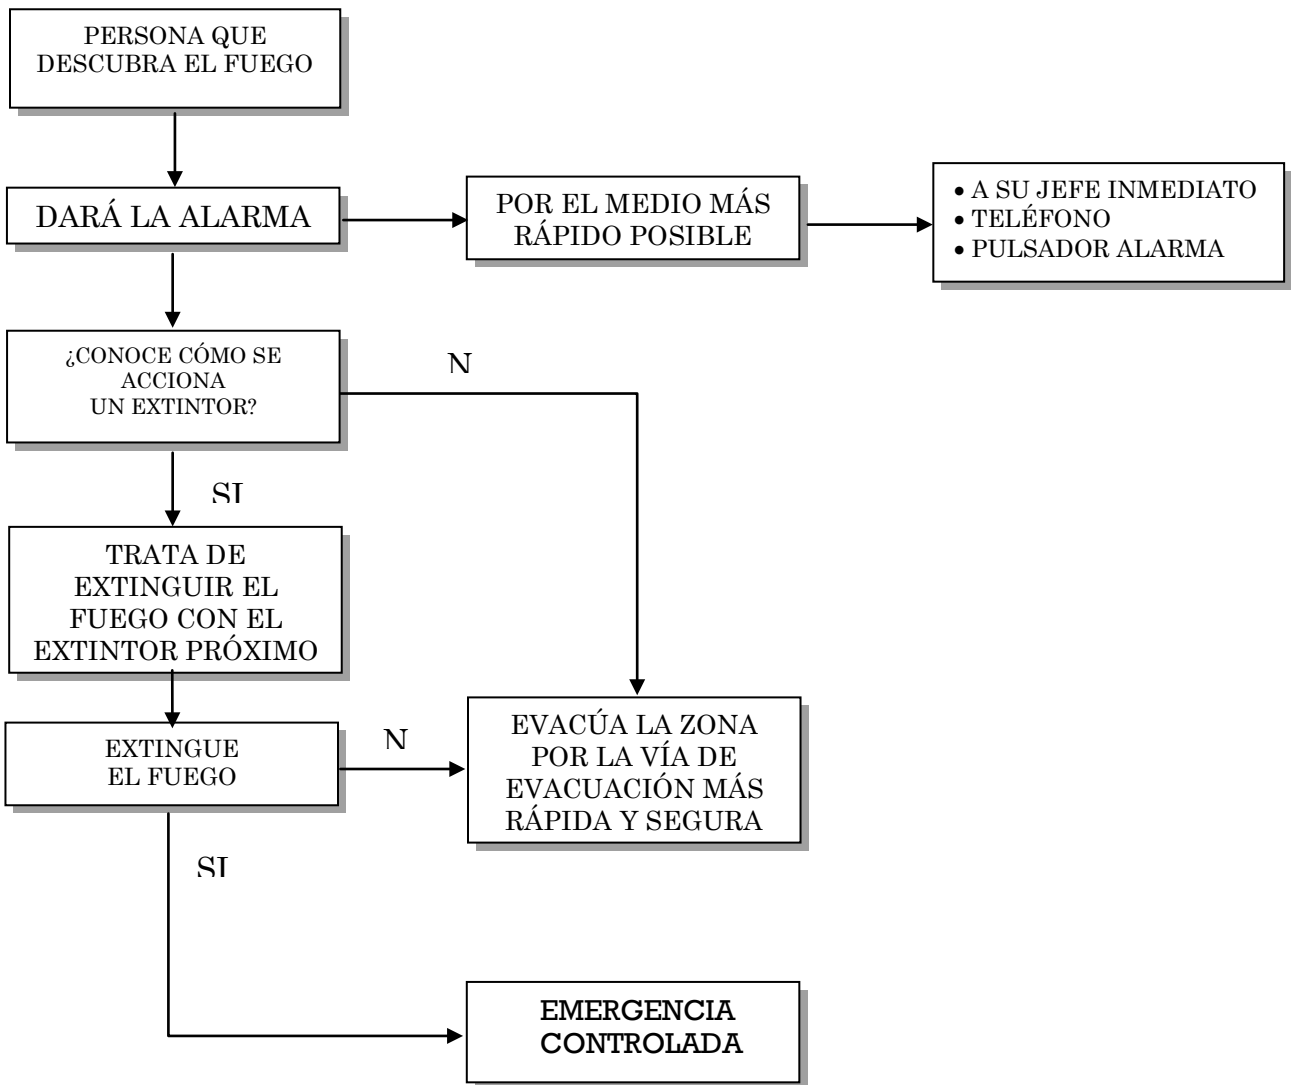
PERSONA QUE DESCUBRA EL FUEGO

DARÁ LA ALARMA

POR EL MEDIO MÁS RÁPIDO POSIBLE

• A SU JEFE INMEDIATO
• TELÉFONO
• PULSADOR ALARMA

¿CONOCE CÓMO SE ACCIONA UN EXTINTOR?

N

SI

TRATA DE EXTINGUIR EL FUEGO CON EL EXTINTOR PRÓXIMO

EXTINGUE EL FUEGO

N

EVACÚA LA ZONA POR LA VÍA DE EVACUACIÓN MÁS RÁPIDA Y SEGURA

SI

EMERGENCIA CONTROLADA